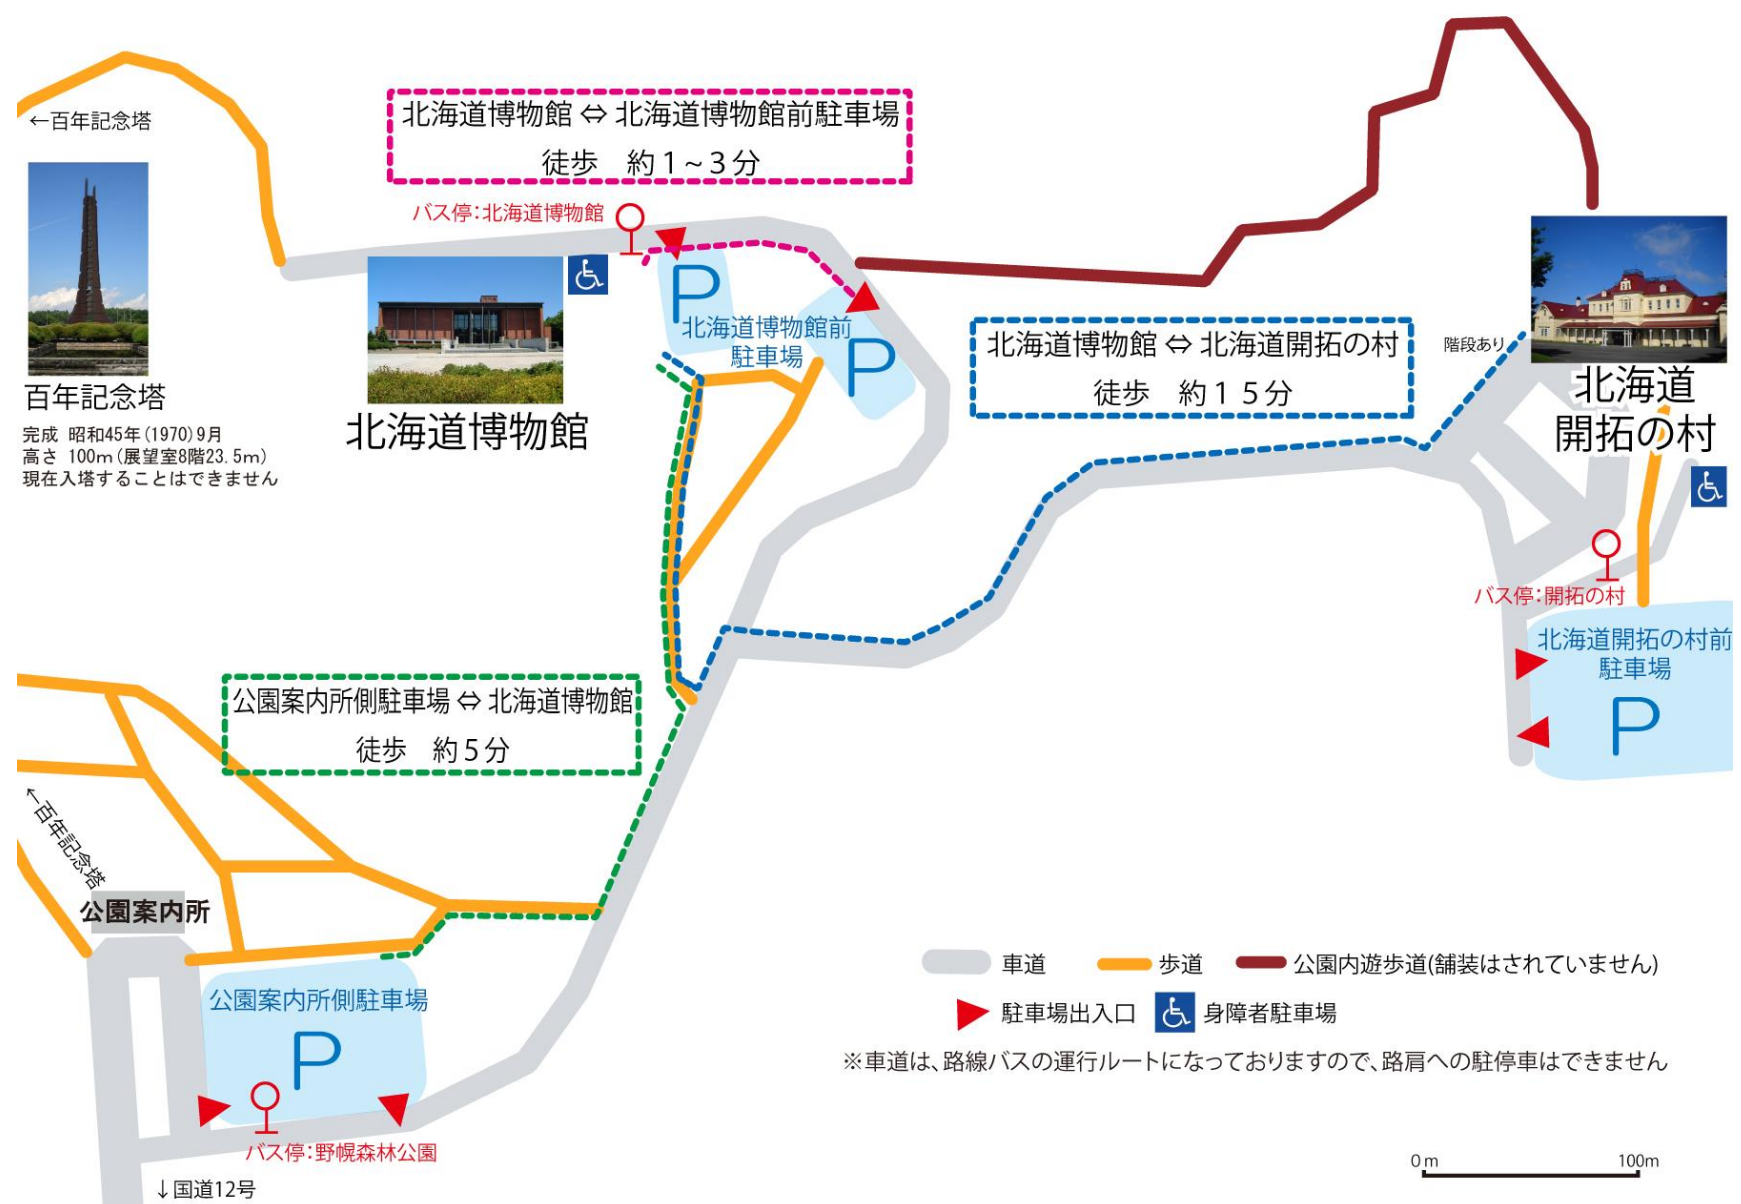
←百年記念塔

北海道博物館 ⇔ 北海道博物館前駐車場
徒歩　約1～3分

バス停:北海道博物館

百年記念塔
完成　昭和45年(1970)9月
高さ　100m(展望室8階23.5m)
現在入塔することはできません

北海道博物館

P
北海道博物館前
駐車場
P

北海道博物館 ⇔ 北海道開拓の村
徒歩　約15分

階段あり

北海道
開拓の村

バス停:開拓の村

北海道開拓の村前
駐車場
P

公園案内所側駐車場 ⇔ 北海道博物館
徒歩　約5分

←百年記念塔

公園案内所

公園案内所側駐車場
P

バス停:野幌森林公園

↓国道12号

車道　歩道　公園内遊歩道(舗装はされていません)
駐車場出入口　身障者駐車場
※車道は、路線バスの運行ルートになっておりますので、路肩への駐停車はできません

0m　100m